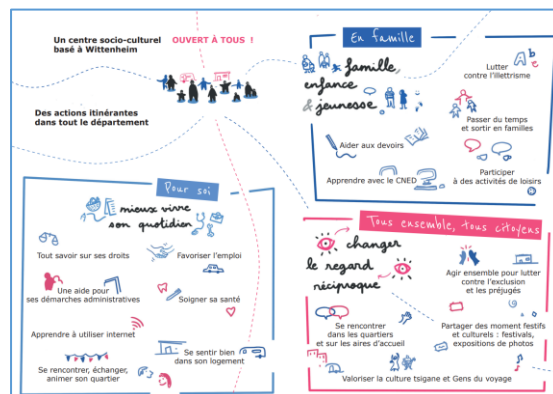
Un centre socio-culturel basé à Wittenheim

OUVERT À TOUS !

Des actions itinérantes dans tout le département

En famille

famille, enfance & jeunesse

Lutter contre l'illettrisme

Passer du temps et sortir en familles

Aider aux devoirs

Apprendre avec le CNED

Participer à des activités de loisirs

Pour soi

mieux vivre son quotidien

Tout savoir sur ses droits

Favoriser l'emploi

Une aide pour ses démarches administratives

Soigner sa santé

Apprendre à utiliser internet

Se sentir bien dans son logement

Se rencontrer, échanger, animer son quartier

Tous ensemble, tous citoyens

changer le regard réciproque

Agir ensemble pour lutter contre l'exclusion et les préjugés

Se rencontrer dans les quartiers et sur les aires d'accueil

Partager des moment festifs et culturels : festivals, expositions de photos

Valoriser la culture tsigane et Gens du voyage